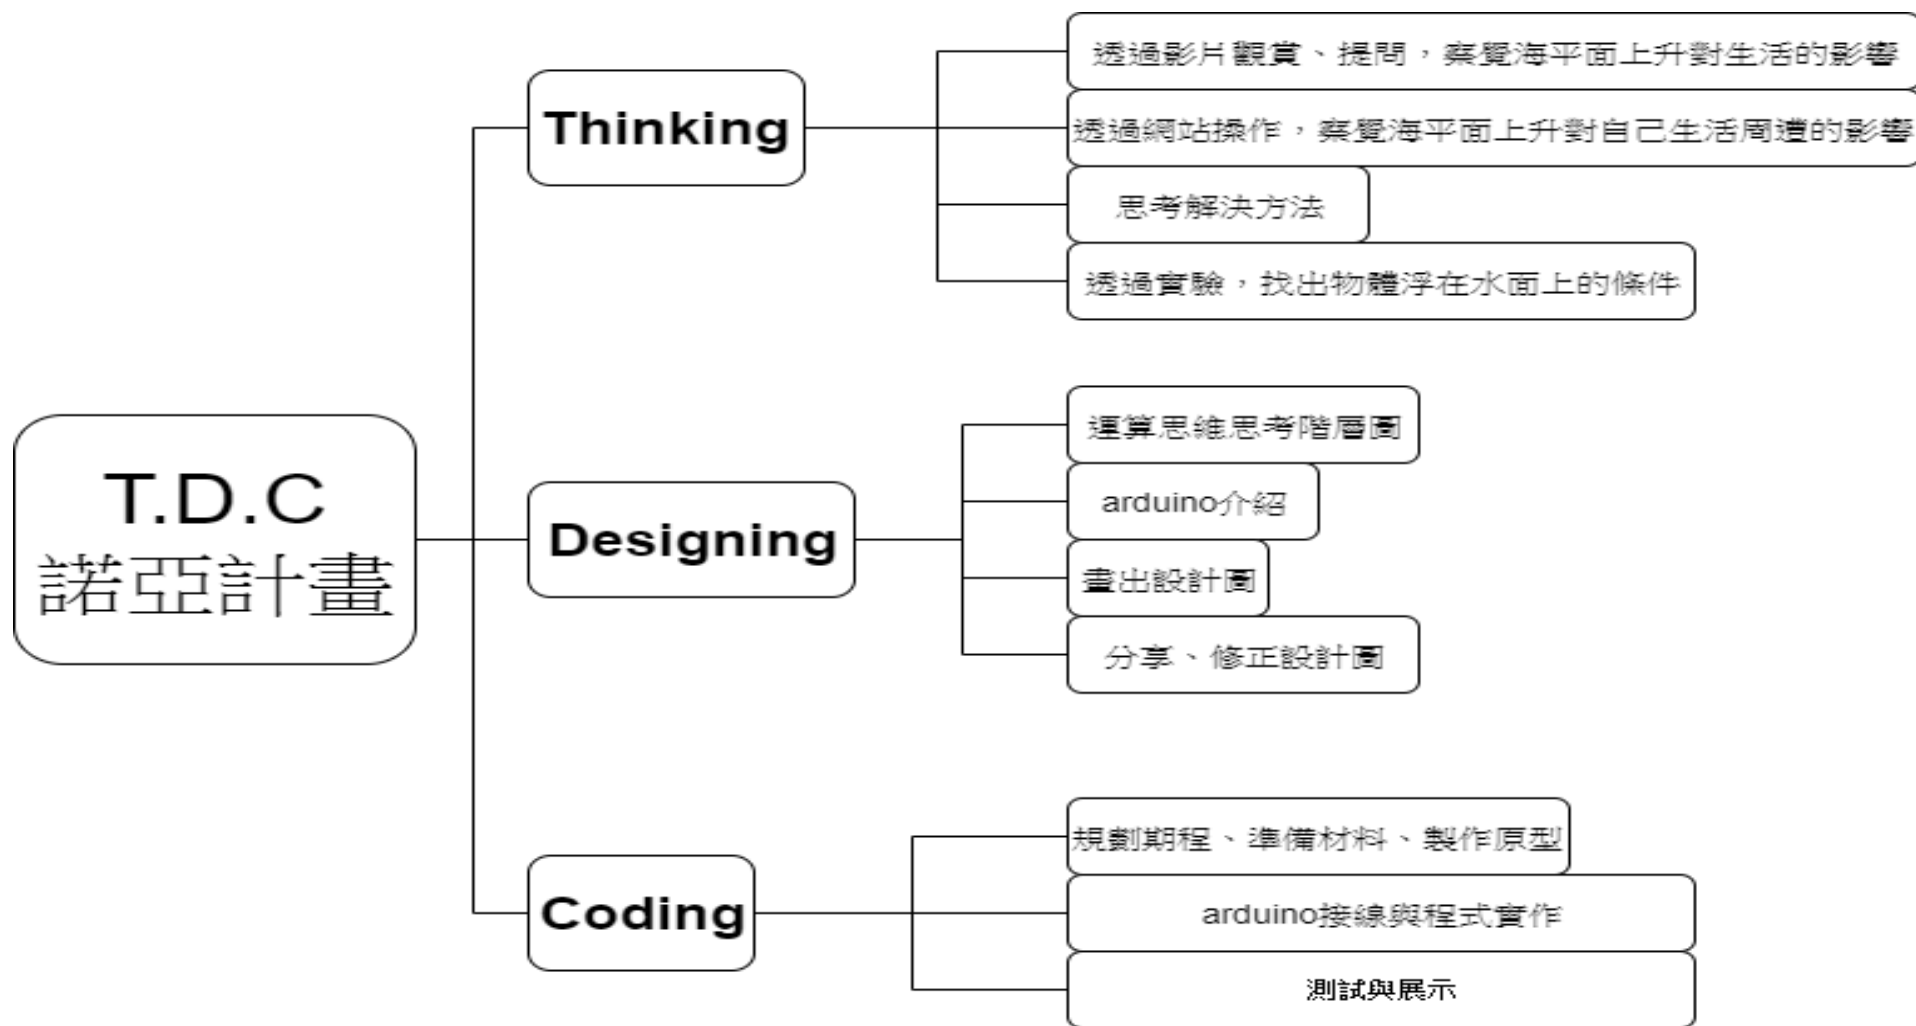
T.D.C
諾亞計畫

Thinking

透過影片觀賞、提問，察覺海平面上升對生活的影響

透過網站操作，察覺海平面上升對自己生活周遭的影響

思考解決方法

透過實驗，找出物體浮在水面上的條件

Designing

運算思維思考階層圖

arduino介紹

畫出設計圖

分享、修正設計圖

Coding

規劃期程、準備材料、製作原型

arduino接線與程式實作

測試與展示